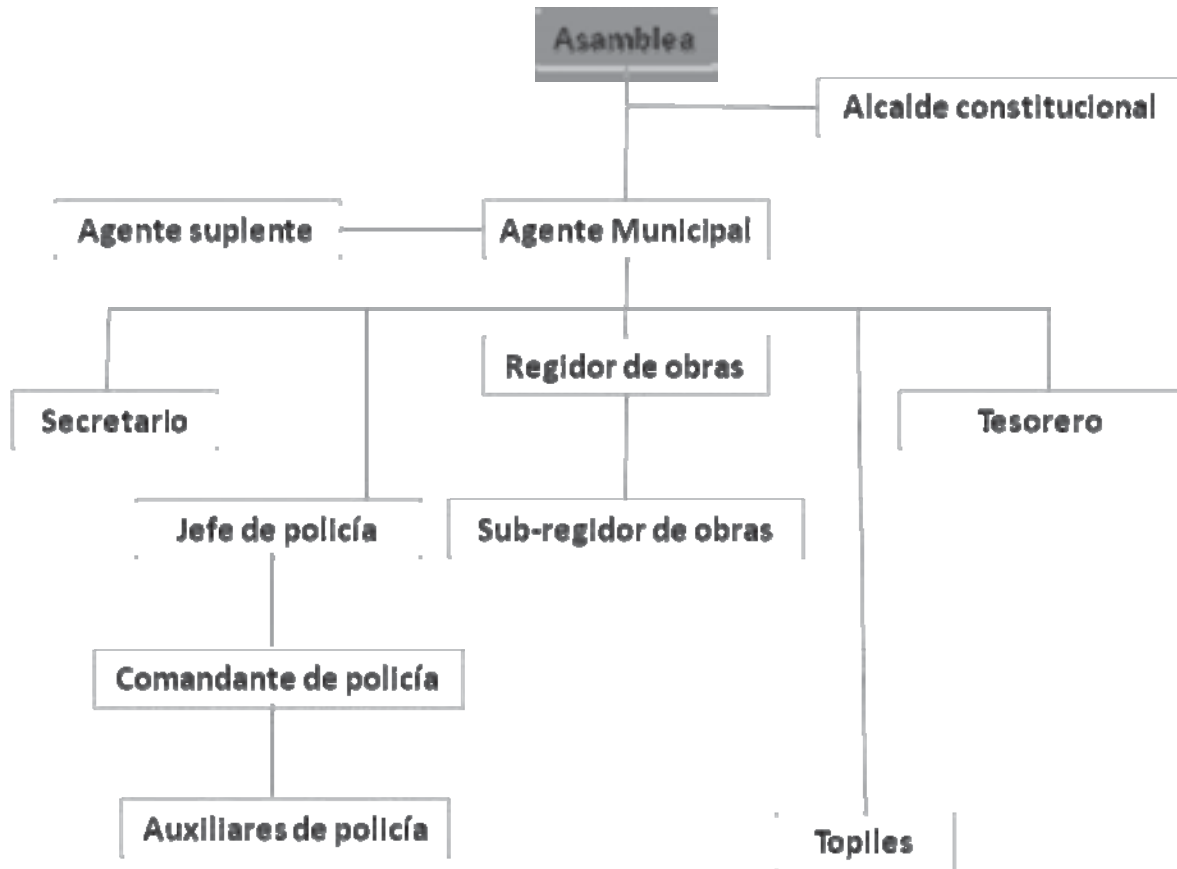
Asamblea

Alcalde constitucional

Agente suplente

Agente Municipal

Regidor de obras

Secretario

Tesorero

Jefe de policía

Sub-regidor de obras

Comandante de policía

Auxiliares de policía

Topiles